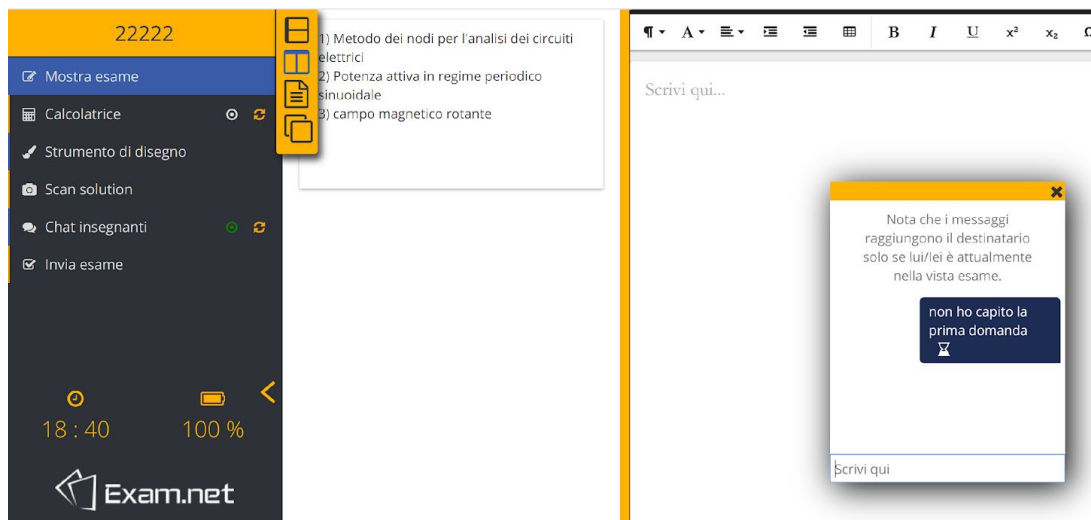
22222

Mostra esame

Calcolatrice

Strumento di disegno

Scan solution

Chat insegnanti

Invia esame

18 : 40

100 %

Exam.net

1) Metodo dei nodi per l'analisi dei circuiti elettrici
2) Potenza attiva in regime periodico sinuoidale
3) campo magnetico rotante

¶ A B I U x² x₂ Ω

Scrivi qui...

Nota che i messaggi raggiungono il destinatario solo se lui/lei è attualmente nella vista esame.

non ho capito la prima domanda

Scrivi qui